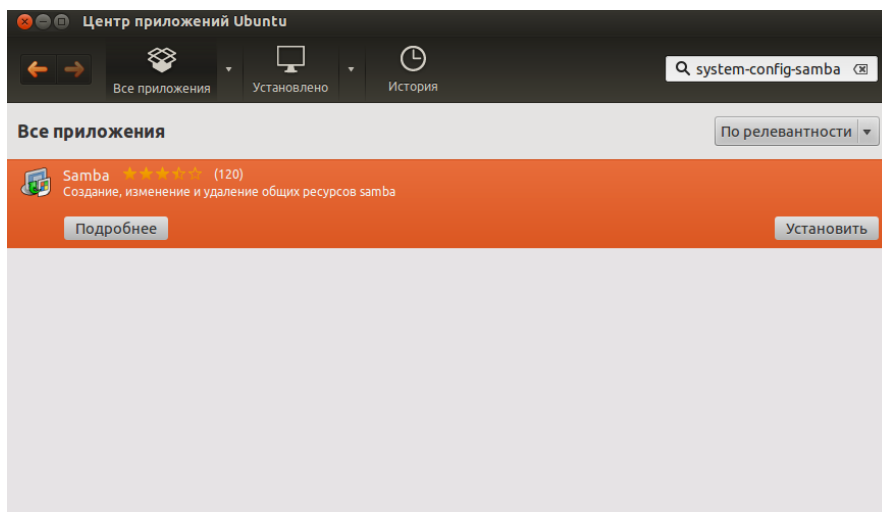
Центр приложений Ubuntu

Все приложения

Установлено

История

system-config-samba

Все приложения

По релевантности

Samba (120)
Создание, изменение и удаление общих ресурсов samba

Подробнее

Установить